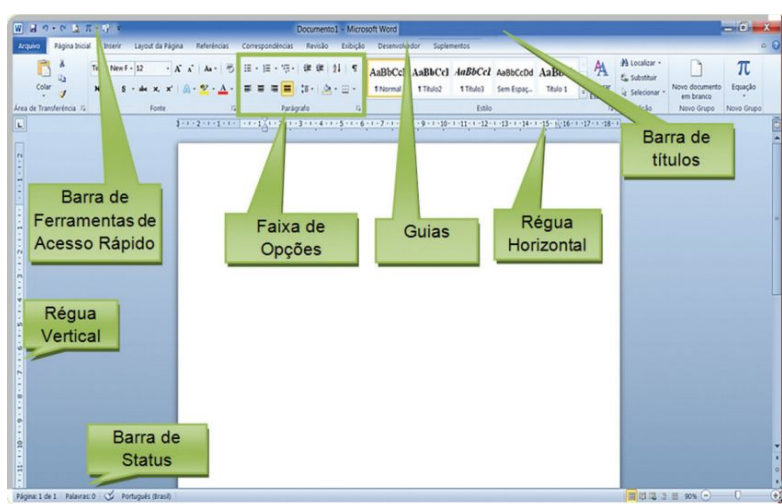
Documento1 - Microsoft Word

Arquivo | Página Inicial | Inserir | Layout da Página | Referências | Correspondências | Revisão | Exibição | Desenvolvedor | Suplementos

Colar
Área de Transferência
Times New R | 12
Fonte
Parágrafo
AaBbCcI | AaBbCcI | AaBbCcI | AaBbCcDd | AaBb
1 Normal | 1 Título2 | 1 Título3 | Sem Espaç... | Título 1
Estilo
Localizar | Substituir | Selecionar
Edição
Novo documento em branco
Novo Grupo
Equação
Novo Grupo

Barra de títulos

Barra de Ferramentas de Acesso Rápido

Faixa de Opções

Guias

Régua Horizontal

Régua Vertical

Barra de Status

Página: 1 de 1 | Palavras: 0 | Português (Brasil)
90%